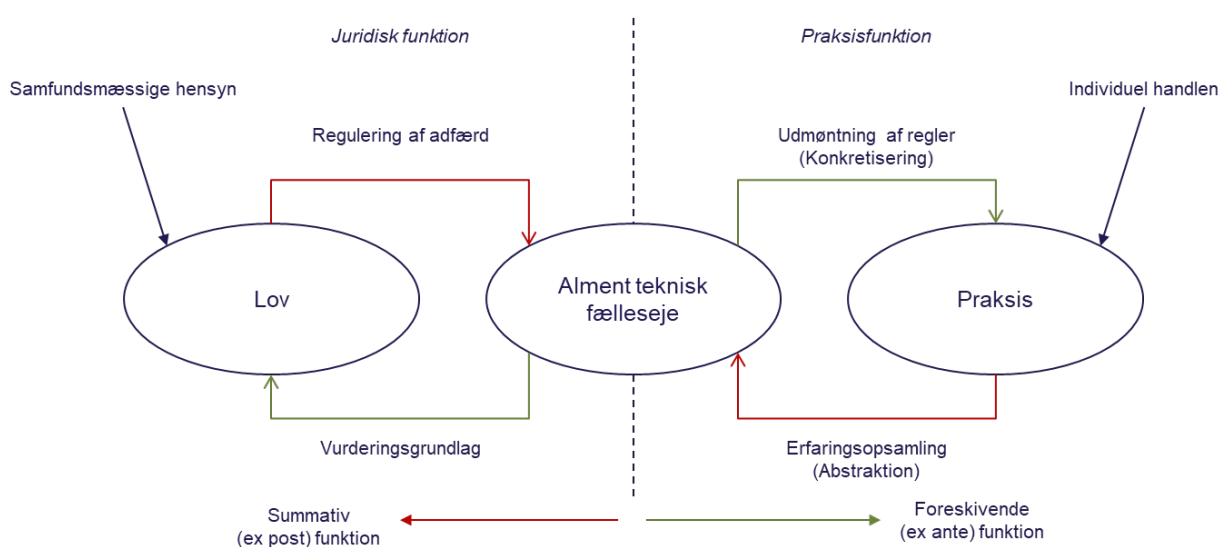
Juridisk funktion

Praksisfunktion

Samfundsmæssige hensyn

Individuel handlen

Regulering af adfærd

Udmøntning af regler
(Konkretisering)

Lov

Alment teknisk fælleseje

Praksis

Vurderingsgrundlag

Erfaringsopsamling
(Abstraktion)

Summativ
(ex post) funktion

Foreskivende
(ex ante) funktion